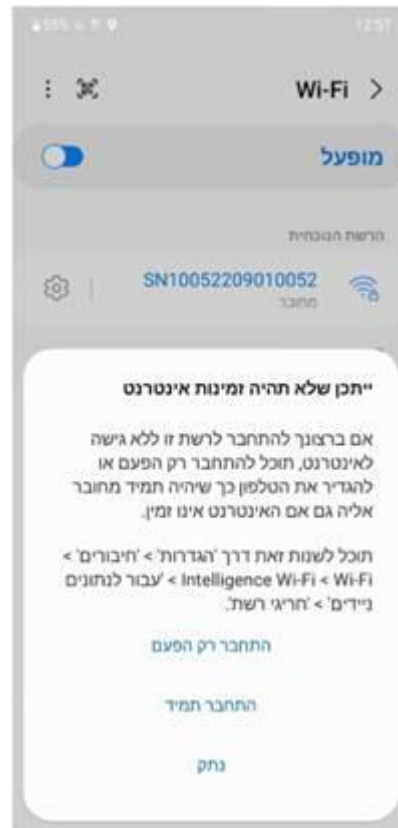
55% 12:57

Wi-Fi >

מופעל

הרשת הנוכחית

SN10052209010052
מחובר

ייתכן שלא תהיה זמינות אינטרנט

אם ברצונך להתחבר לרשת זו ללא גישה לאינטרנט, תוכל להתחבר רק הפעם או להגדיר את הטלפון כך שיהיה תמיד מחובר אליה גם אם האינטרנט אינו זמין.

תוכל לשנות זאת דרך 'הגדרות' > 'חיבורים' > Wi-Fi > Intelligence Wi-Fi > 'עבור לנתונים ניידים' > 'חריגי רשת'.

התחבר רק הפעם

התחבר תמיד

נתק